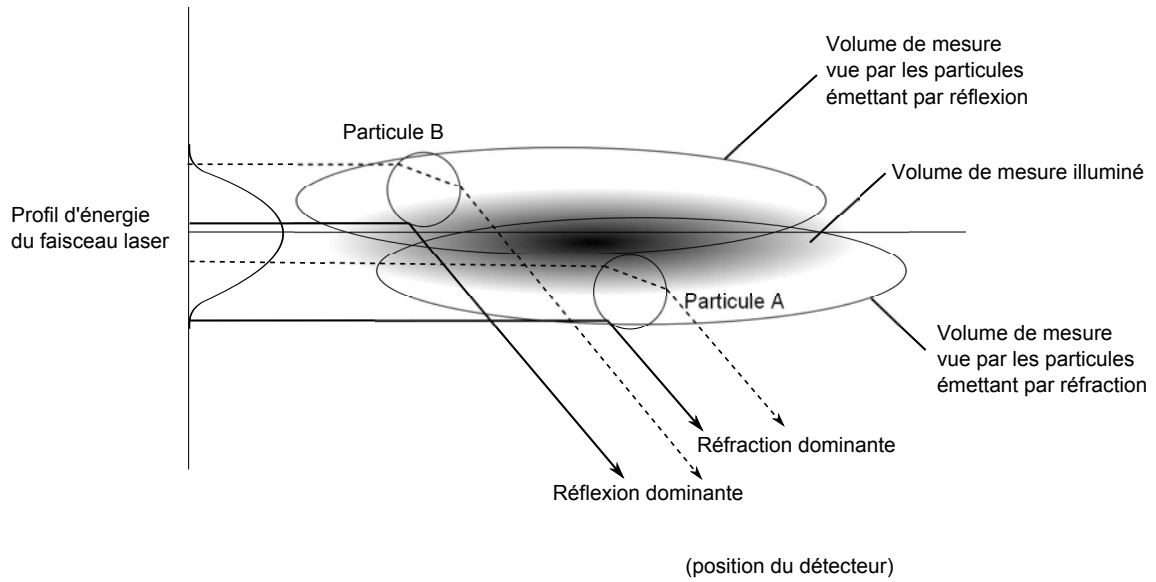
Volume de mesure vue par les particules émettant par réflexion

Particule B

Volume de mesure illuminé

Profil d'énergie du faisceau laser

Particule A

Volume de mesure vue par les particules émettant par réfraction

Réfraction dominante

Réflexion dominante

(position du détecteur)